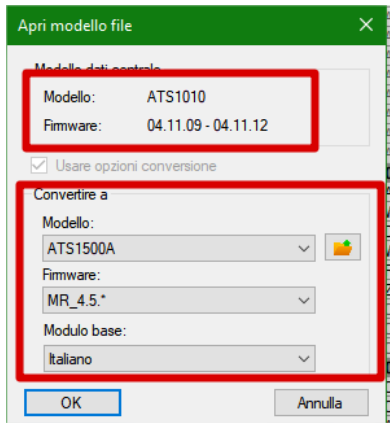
Apri modello file

Modello dati centrale

Modello: ATS1010

Firmware: 04.11.09 - 04.11.12

Usare opzioni conversione

Convertire a

Modello:

ATS1500A

Firmware:

MR_4.5.*

Modulo base:

Italiano

OK

Annulla